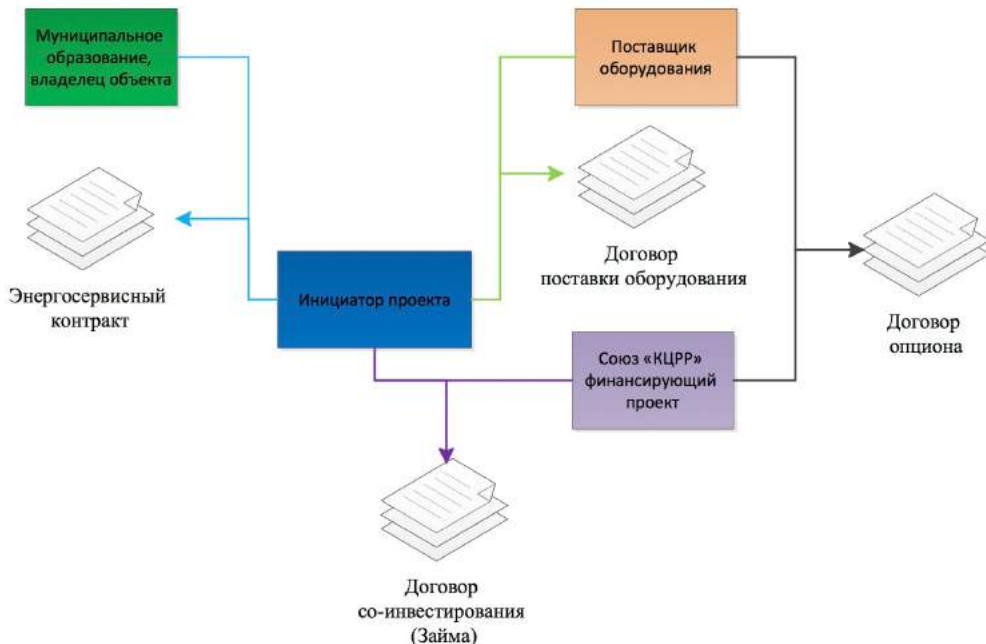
Муниципальное образование, владелец объекта

Поставщик оборудования

Энергосервисный контракт

Договор поставки оборудования

Инициатор проекта

Договор опциона

Союз «КЦРР» финансирующий проект

Договор со-инвестирования (Займа)